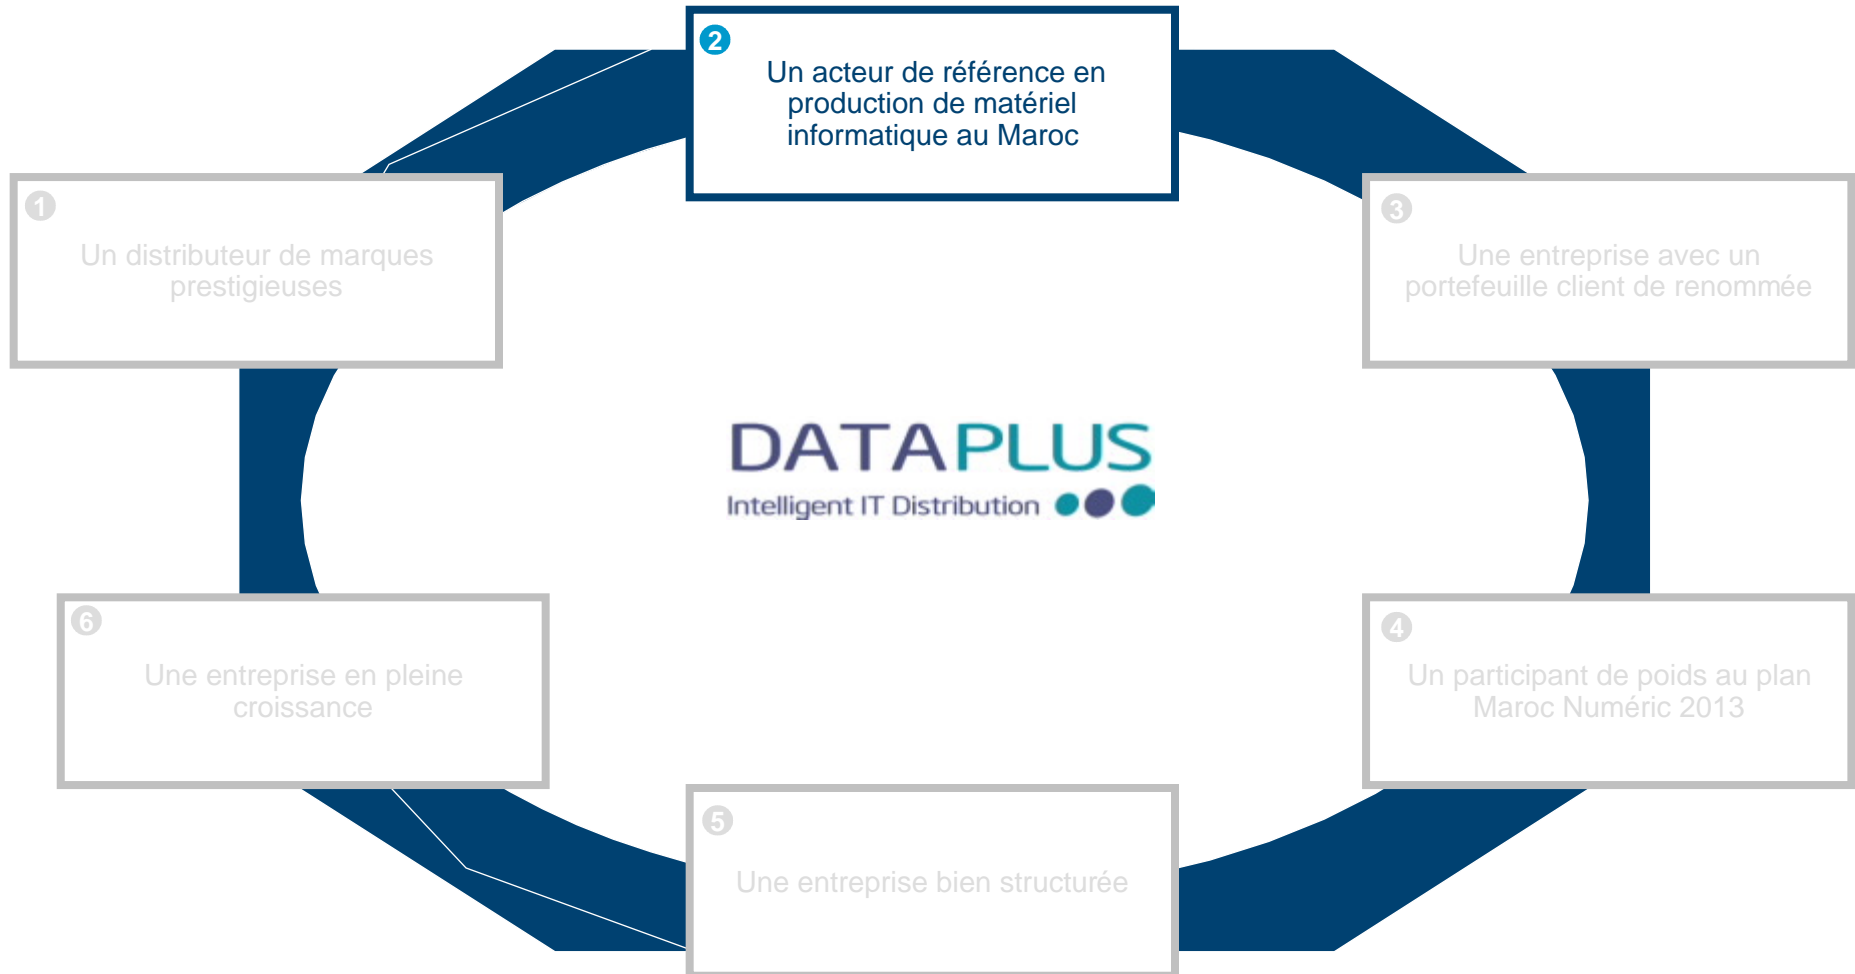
2

Un acteur de référence en production de matériel informatique au Maroc

1

Un distributeur de marques prestigieuses

3

Une entreprise avec un portefeuille client de renommée

DATAPLUS

Intelligent IT Distribution

6

Une entreprise en pleine croissance

4

Un participant de poids au plan Maroc Numéric 2013

5

Une entreprise bien structurée